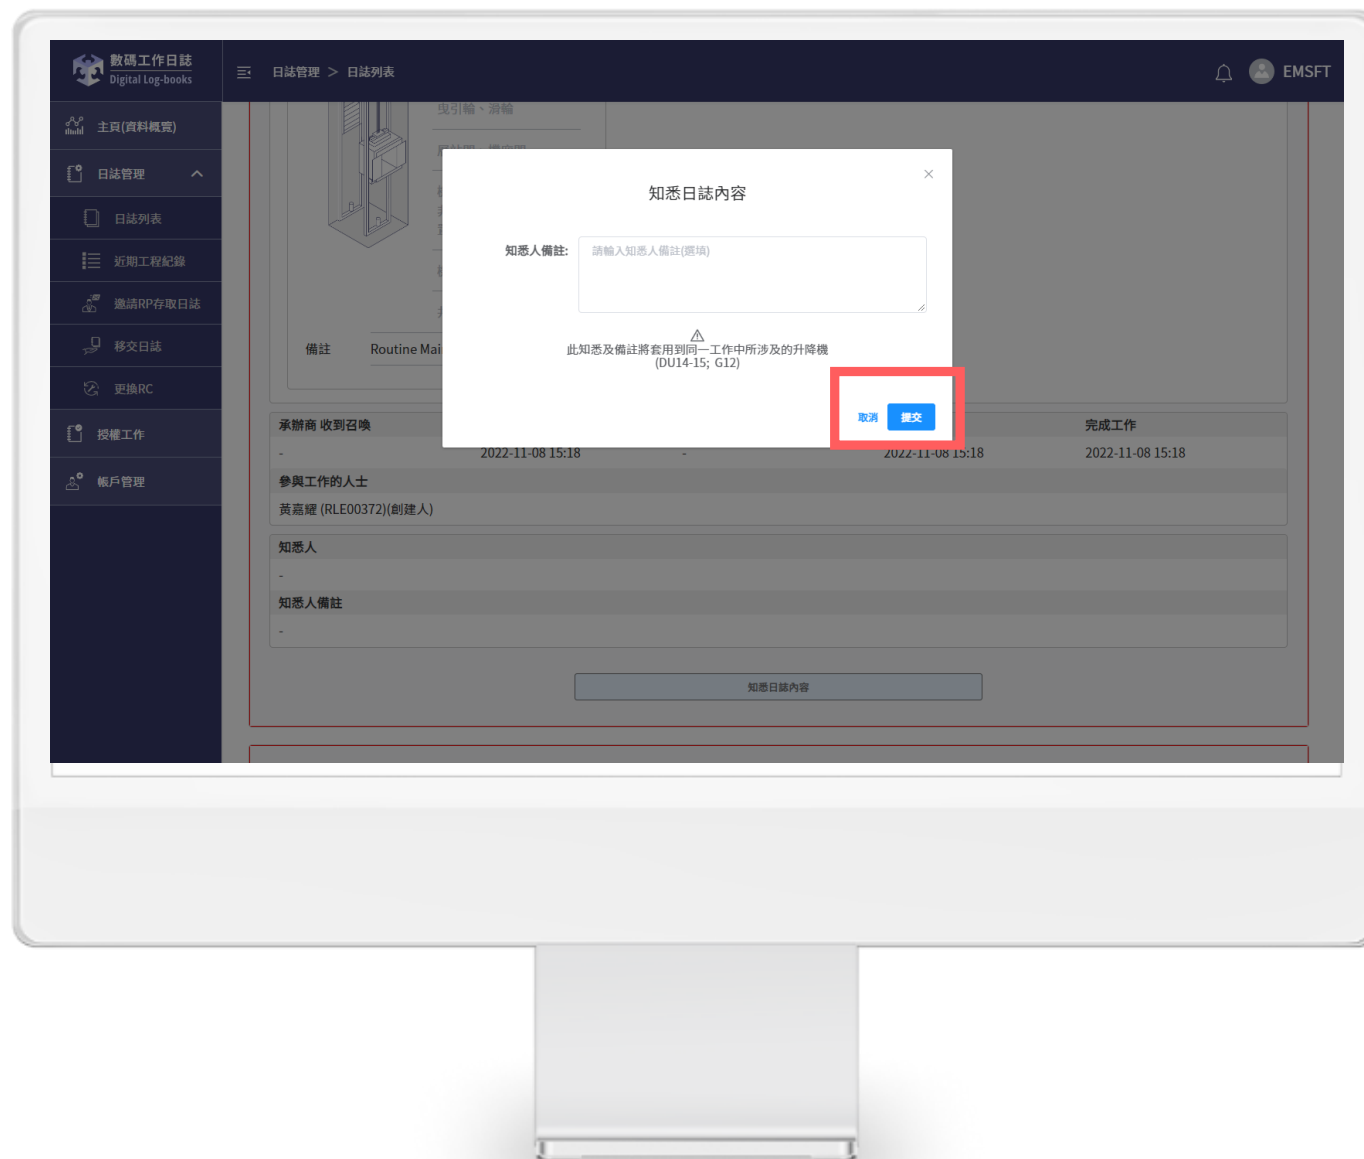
數碼工作日誌
Digital Log-books

日誌管理 > 日誌列表

EMSFT

主頁(資料概覽)
日誌管理
日誌列表
近期工程紀錄
邀請RP存取日誌
移交日誌
更換RC
授權工作
帳戶管理

曳引輪、滑輪

備註
Routine Mai

知悉日誌內容

知悉人備註:
請輸入知悉人備註(選填)

⚠
此知悉及備註將套用到同一工作中所涉及的升降機
(DU14-15; G12)

取消
提交

承辦商 收到召喚
完成工作
-
2022-11-08 15:18
-
2022-11-08 15:18
2022-11-08 15:18
參與工作的人士
黃嘉鍟 (RLE00372)(創建人)
知悉人
-
知悉人備註
-

知悉日誌內容